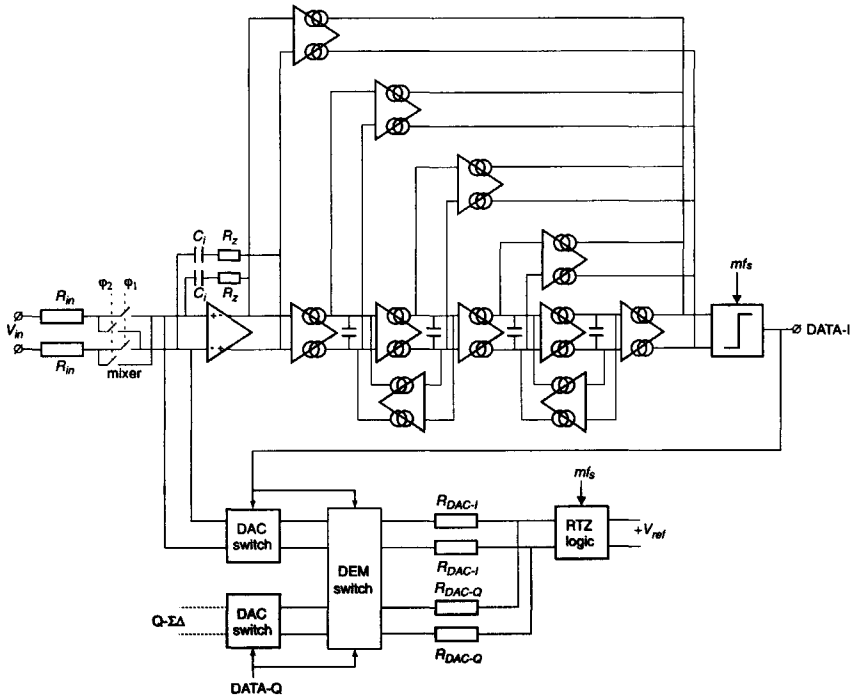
$C_i$
$R_z$
$C_i$
$R_z$
$R_{in}$
$\varphi_2$
$\varphi_1$
$V_{in}$
$R_{in}$
mixer
$mf_s$
DATA-I
DAC switch
DEM switch
$R_{DAC\text{-}I}$
$mf_s$
RTZ logic
$+V_{ref}$
$R_{DAC\text{-}I}$
$R_{DAC\text{-}Q}$
Q-ΣΔ
DAC switch
$R_{DAC\text{-}Q}$
DATA-Q